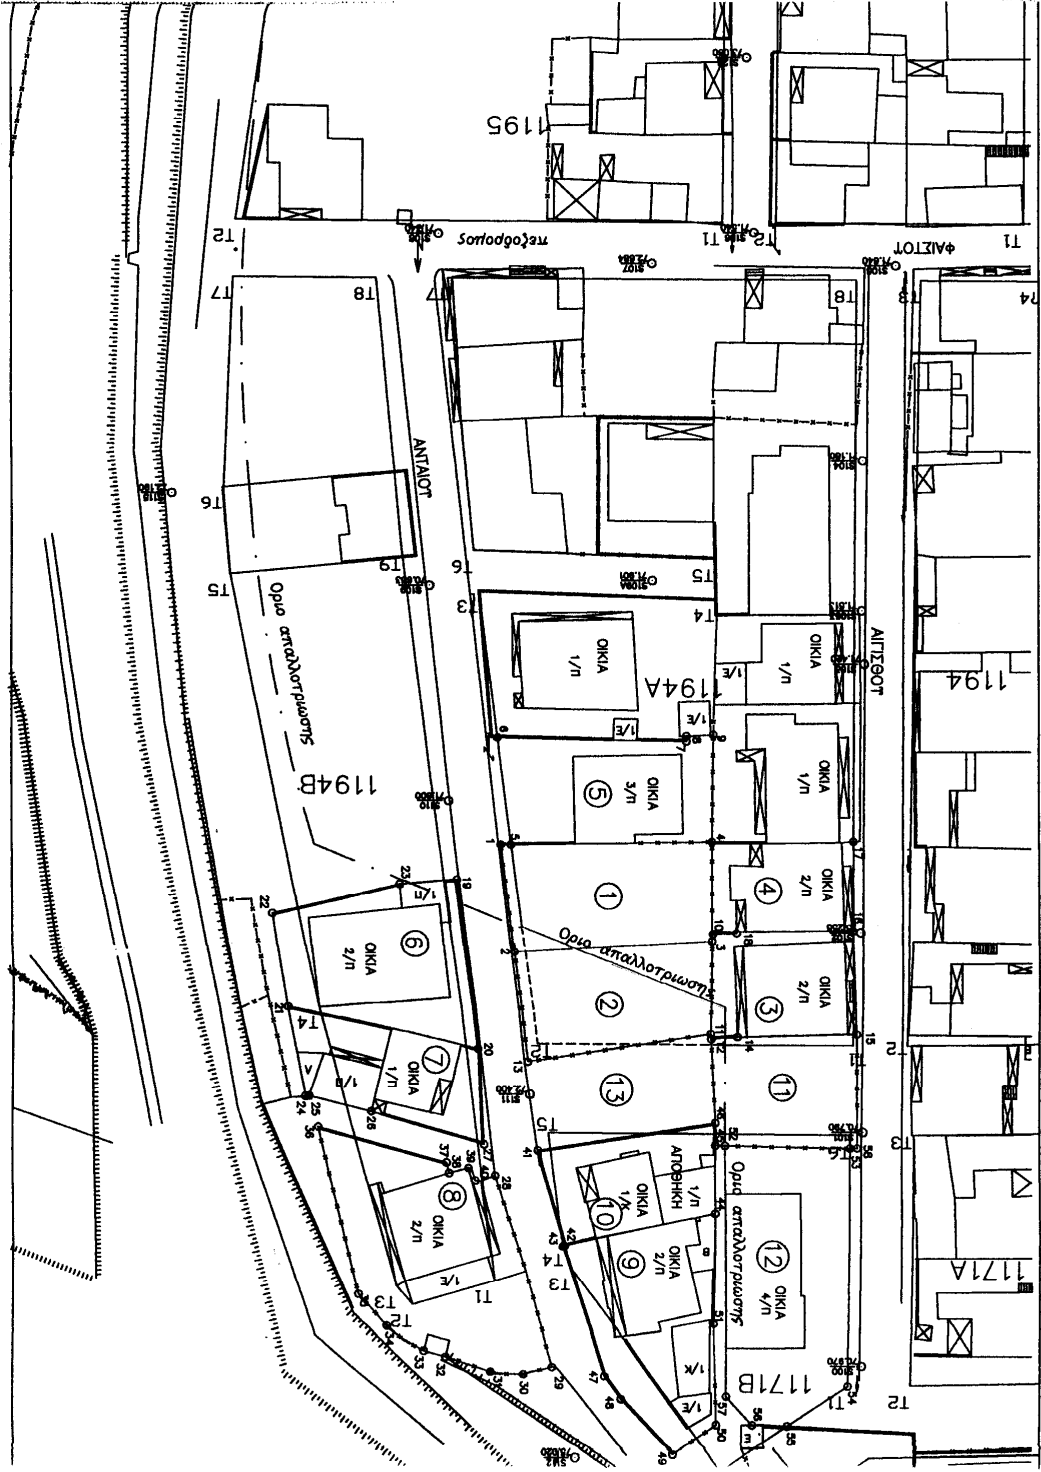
1195
Τ2
Τ1
Τ2
Τ1
πεζόδρομος
ΦΑΙΣΤΟΥ
Τ7
Τ8
Τ7
Τ8
Τ3
Τ4
ΑΝΤΑΙΟΥ
Τ6
Τ9
Τ6
Τ5
Τ5
Τ3
Τ4
Όριο απαλλοτριώσεως
ΟΙΚΙΑ 1/Π
ΟΙΚΙΑ 1/Π
1194Α
1/Ε
1/Ε
1/Ε
ΑΙΓΕΩΣ
1194
1194Β
ΟΙΚΙΑ 3/Π
5
ΟΙΚΙΑ 1/Π
1
ΟΙΚΙΑ 2/Π
4
6
ΟΙΚΙΑ 2/Π
Όριο απαλλοτριώσεως
2
ΟΙΚΙΑ 2/Π
3
Τ4
7
ΟΙΚΙΑ 1/Π
1/Π
13
11
Τ5
Τ3
Τ5
ΑΠΟΘΗΚΗ
ΟΙΚΙΑ 1/Κ
10
1/Π
Όριο απαλλοτριώσεως
8
ΟΙΚΙΑ 2/Π
ΟΙΚΙΑ 2/Π
9
12
ΟΙΚΙΑ 4/Π
1171Α
Τ4
Τ3
1/Ε
Τ1
Τ3
Τ2
1/Κ
1/Ε
1171Β
Τ1
Τ2
1
2
3
4
5
6
7
8
9
10
11
12
13
14
15
16
17
18
19
20
21
22
23
24
25
26
27
28
29
30
31
32
33
34
35
36
37
38
39
40
41
42
43
44
45
46
47
48
49
50
51
52
53
54
55
56
57
58
59